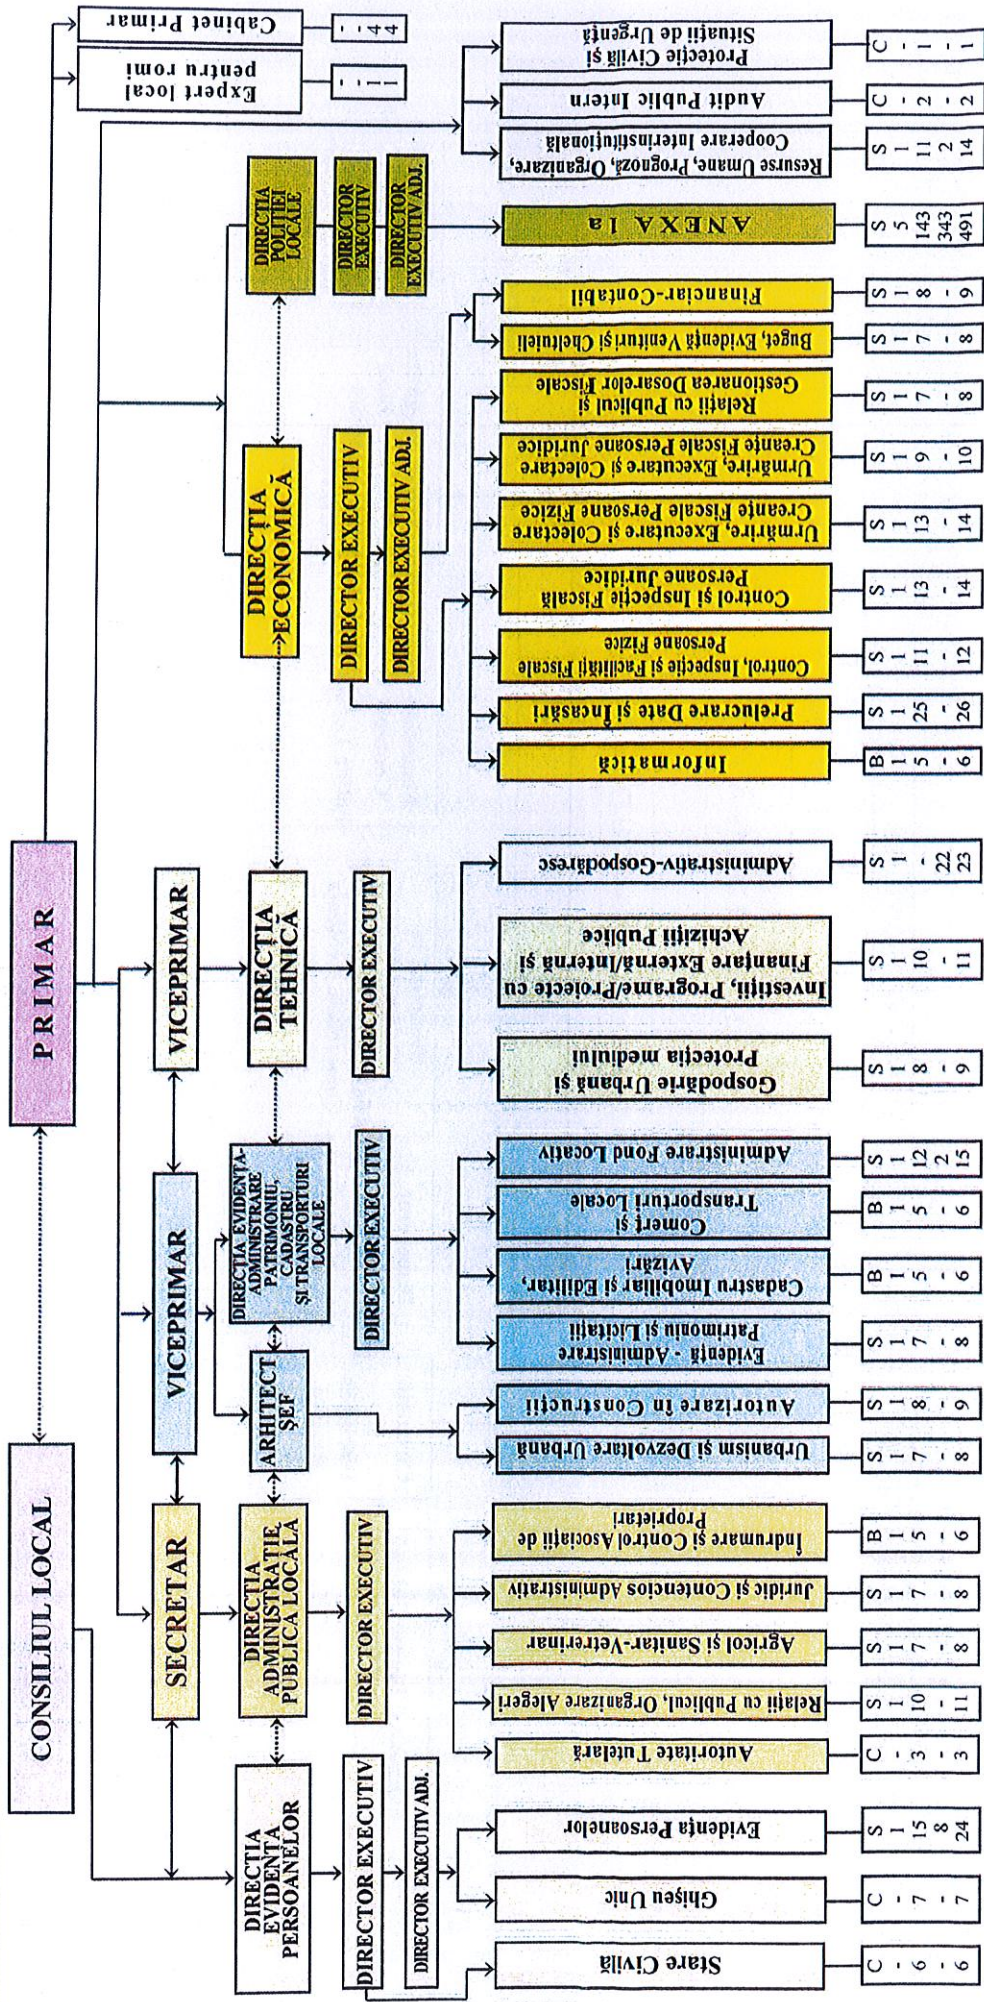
CONSILIUL LOCAL

PRIMAR

Cabinet Primar

Expert local pentru romi

SECRETAR

VICEPRIMAR

VICEPRIMAR

DIRECTIA EVIDENTA PERSOANELOR

DIRECTOR EXECUTIV

DIRECTOR EXECUTIV ADJ.

DIRECTIA ADMINISTRATIE PUBLICA LOCALA

DIRECTOR EXECUTIV

ARHITECT SEF

DIRECTIA EVIDENTA ADMINISTRARE PATRIMONIU, CADASTRU ȘI TRANSPORTURI LOCALE

DIRECTOR EXECUTIV

DIRECTIA TEHNICĂ

DIRECTOR EXECUTIV

DIRECTIA ECONOMICĂ

DIRECTOR EXECUTIV

DIRECTOR EXECUTIV ADJ.

DIRECTIA POLITIEI LOCALE

DIRECTOR EXECUTIV

DIRECTOR EXECUTIV ADJ.

Stare Civilă

Ghișeu Unic

Evidența Persoanelor

Autoritate Tutelară

Relații cu Publicul, Organizare Alegeri

Agricol și Sanitar-Veterinar

Juridic și Contencios Administrativ

Îndrumare și Control Asociații de Proprietari

Urbanism și Dezvoltare Urbană

Autorizare în Construcții

Evidența - Administrare Patrimoniu și Licitații

Cadastru Imobiliar și Edilitar, Avizări

Comerț și Transporturi Locale

Administrare Fond Locativ

Gospodărie Urbană și Protecția mediului

Investiții, Programe/Proiecte cu Finanțare Externă/Internă și Achiziții Publice

Administrativ-Gospodăresc

Informatică

Prelucrare Date și Încasări

Control, Inspecție și Facilități Fiscale Persoane Fizice

Control și Inspecție Fiscală Persoane Juridice

Urmărire, Executare și Colectare Creanțe Fiscale Persoane Fizice

Urmărire, Executare și Colectare Creanțe Fiscale Persoane Juridice

Relații cu Publicul și Gestionarea Dosarelor Fiscale

Buget, Evidență Venituri și Cheltuieli

Financiar-Contabil

ANEXA 1a

Resurse Umane, Prognoză, Organizare, Cooperare Interinstituțională

Audit Public Intern

Protecție Civilă și Situații de Urgență